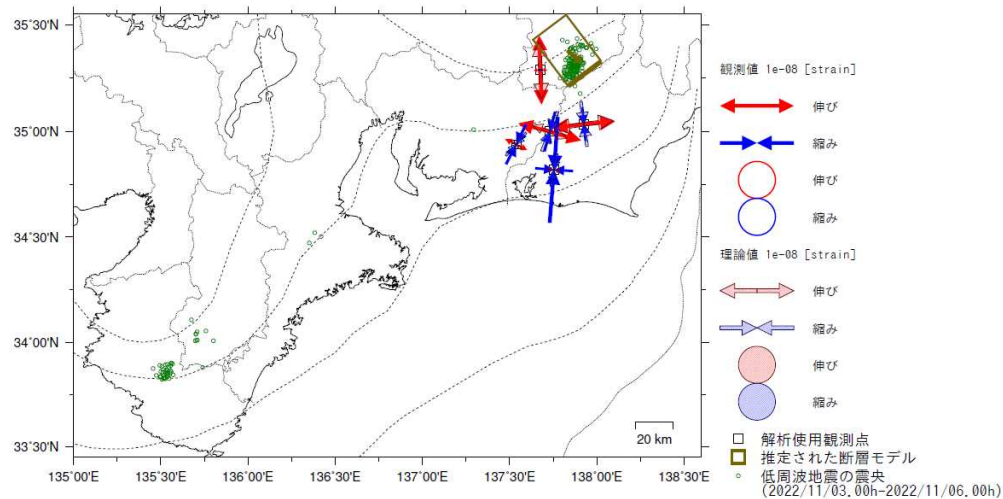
35°30'N
35°00'N
34°30'N
34°00'N
33°30'N
135°00'E 135°30'E 136°00'E 136°30'E 137°00'E 137°30'E 138°00'E 138°30'E

観測値 1e-08 [strain]
伸び
縮み
伸び
縮み
理論値 1e-08 [strain]
伸び
縮み
伸び
縮み

20 km

解析使用観測点
推定された断層モデル
低周波地震の震央
(2022/11/03.00h-2022/11/06.00h)